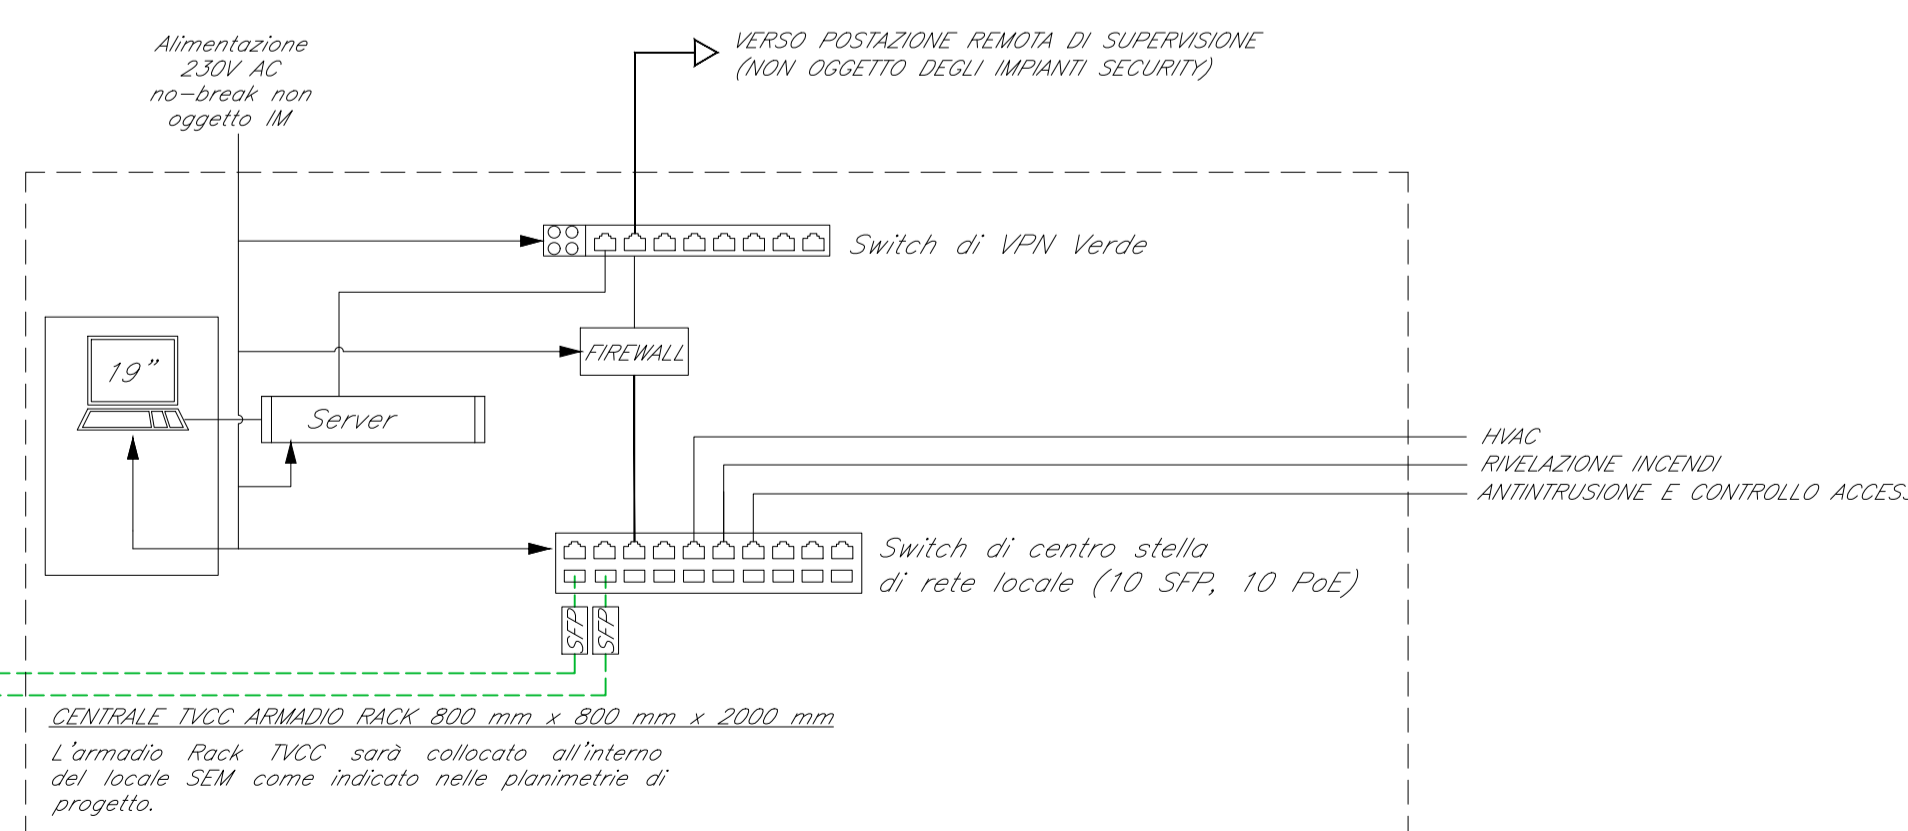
Alimentazione 230V AC no-break non oggetto IM

VERSO POSTAZIONE REMOTA DI SUPERVISIONE (NON OGGETTO DEGLI IMPIANTI SECURITY)

Switch di VPN Verde

19”

FIREWALL

Server

HVAC

RIVELAZIONE INCENDI

ANTINTRUSIONE E CONTROLLO ACCES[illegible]

Switch di centro stella di rete locale (10 SFP, 10 PoE)

SFP

SFP

CENTRALE TVCC ARMADIO RACK 800 mm x 800 mm x 2000 mm

L'armadio Rack TVCC sarà collocato all'interno del locale SEM come indicato nelle planimetrie di progetto.